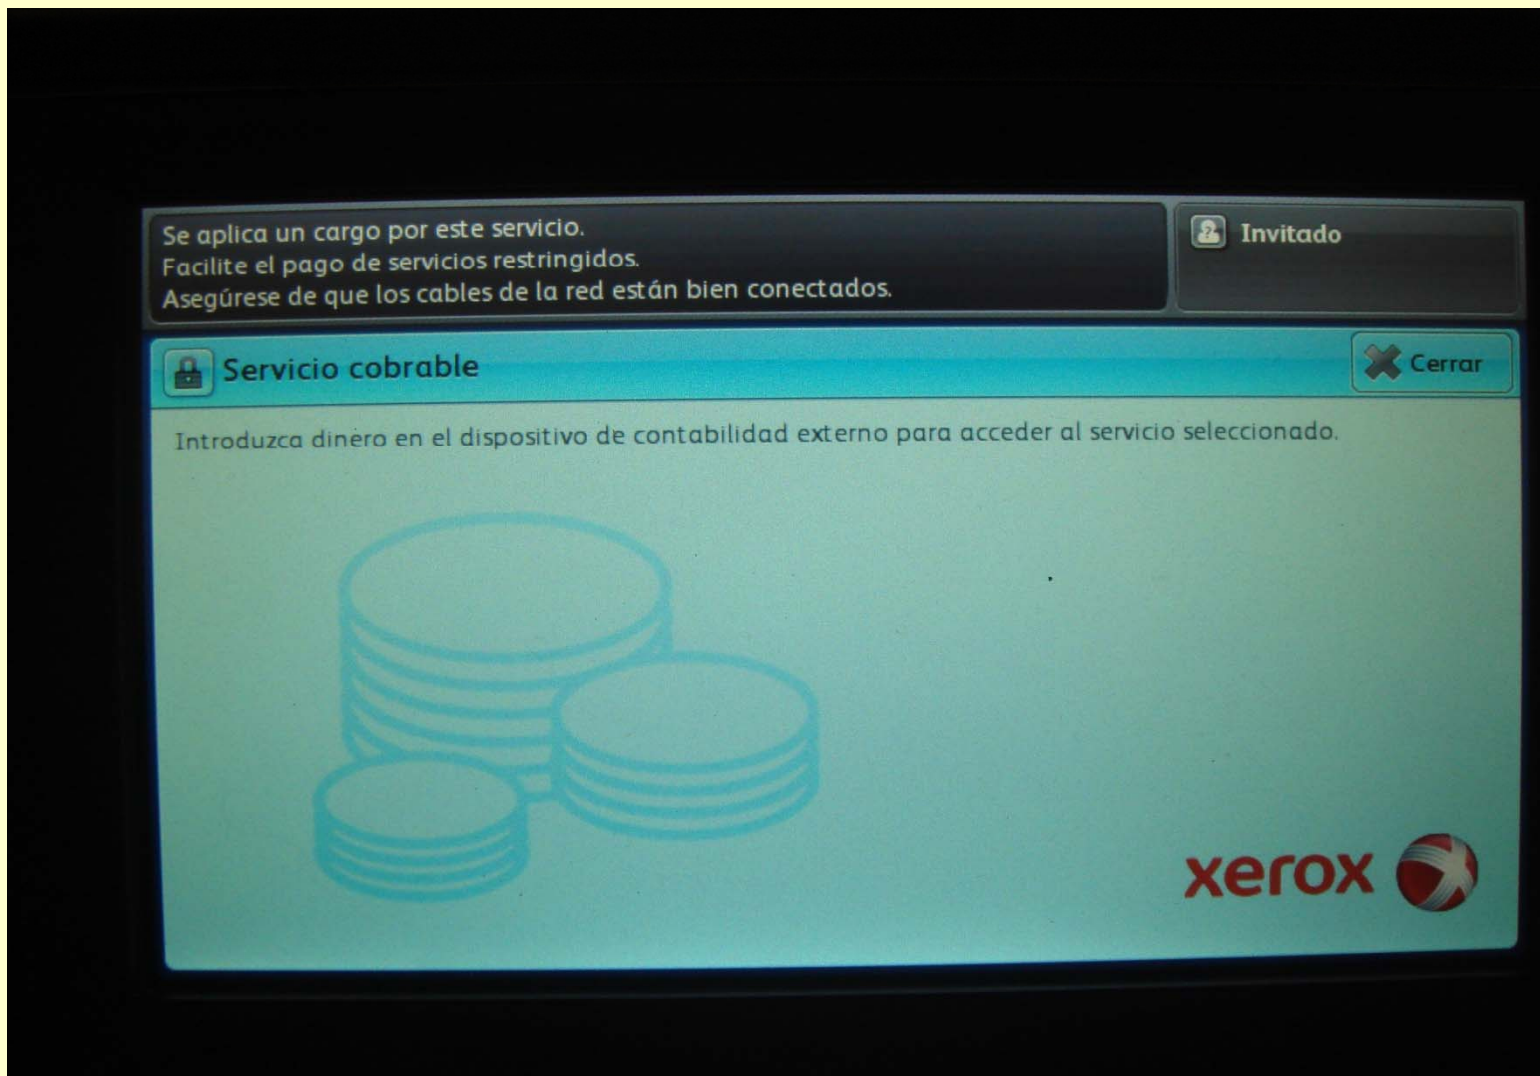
Se aplica un cargo por este servicio.
Facilite el pago de servicios restringidos.
Asegúrese de que los cables de la red están bien conectados.

Invitado

Servicio cobrable

Cerrar

Introduzca dinero en el dispositivo de contabilidad externo para acceder al servicio seleccionado.

xerox